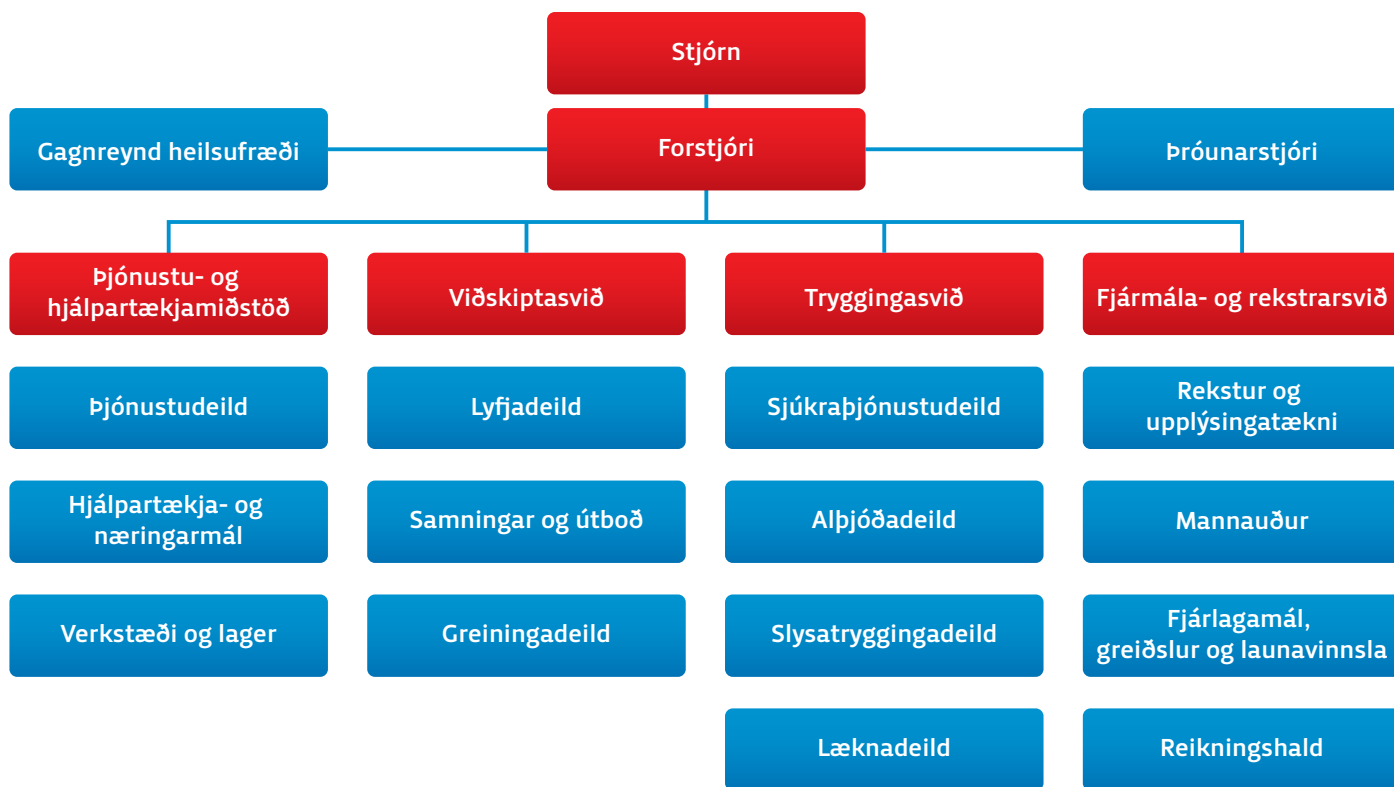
Stjórn

Gagnreynd heilsufræði

Forstjóri

Þróunarstjóri

Þjónustu- og hjálpartækjamiðstöð

Þjónustudeild

Hjálpartækja- og næringarmál

Verkstæði og lager

Viðskiptasvið

Lyfjadeild

Samningar og útboð

Greiningadeild

Tryggingasvið

Sjúkraþjónustudeild

Alþjóðadeild

Slysatryggingadeild

Læknadeild

Fjármála- og rekstrarsvið

Rekstur og upplýsingatækni

Mannauður

Fjárlagamál, greiðslur og launavinnsla

Reikningshald